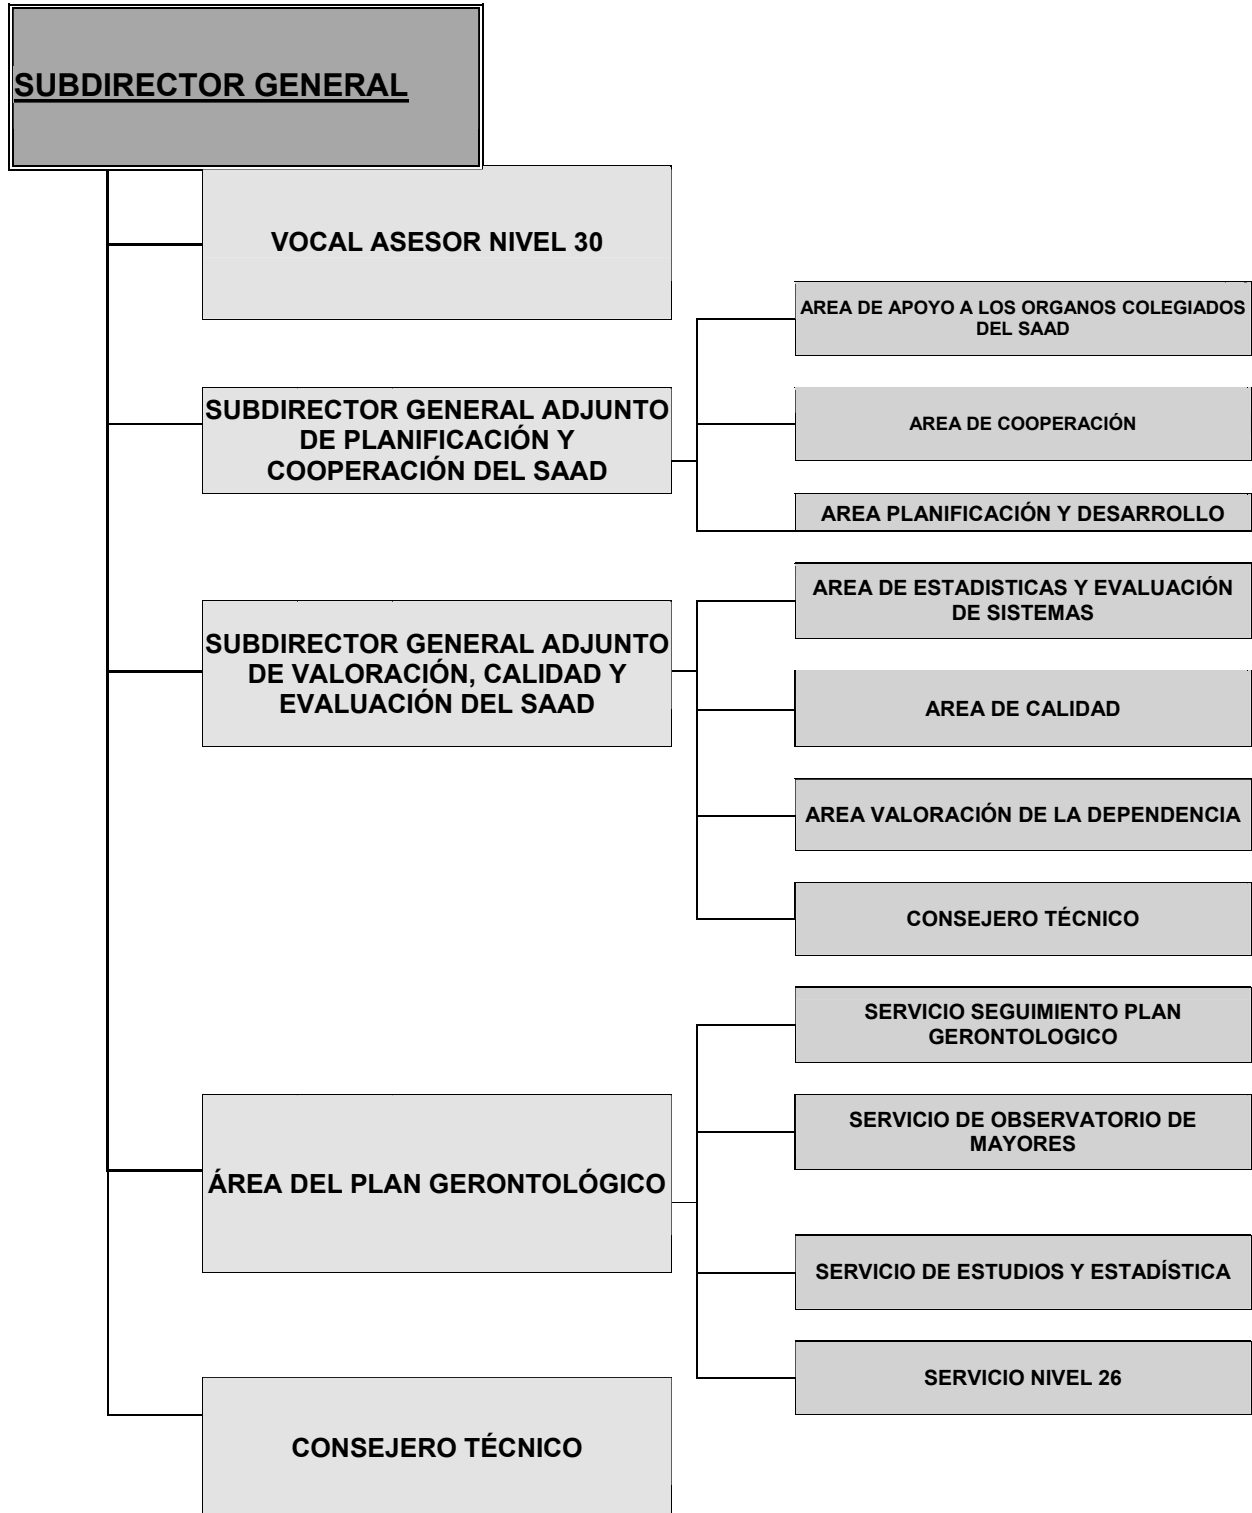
SUBDIRECTOR GENERAL

VOCAL ASESOR NIVEL 30

SUBDIRECTOR GENERAL ADJUNTO DE PLANIFICACIÓN Y COOPERACIÓN DEL SAAD

AREA DE APOYO A LOS ORGANOS COLEGIADOS DEL SAAD

AREA DE COOPERACIÓN

AREA PLANIFICACIÓN Y DESARROLLO

SUBDIRECTOR GENERAL ADJUNTO DE VALORACIÓN, CALIDAD Y EVALUACIÓN DEL SAAD

AREA DE ESTADISTICAS Y EVALUACIÓN DE SISTEMAS

AREA DE CALIDAD

AREA VALORACIÓN DE LA DEPENDENCIA

CONSEJERO TÉCNICO

ÁREA DEL PLAN GERONTOLÓGICO

SERVICIO SEGUIMIENTO PLAN GERONTOLOGICO

SERVICIO DE OBSERVATORIO DE MAYORES

SERVICIO DE ESTUDIOS Y ESTADÍSTICA

SERVICIO NIVEL 26

CONSEJERO TÉCNICO